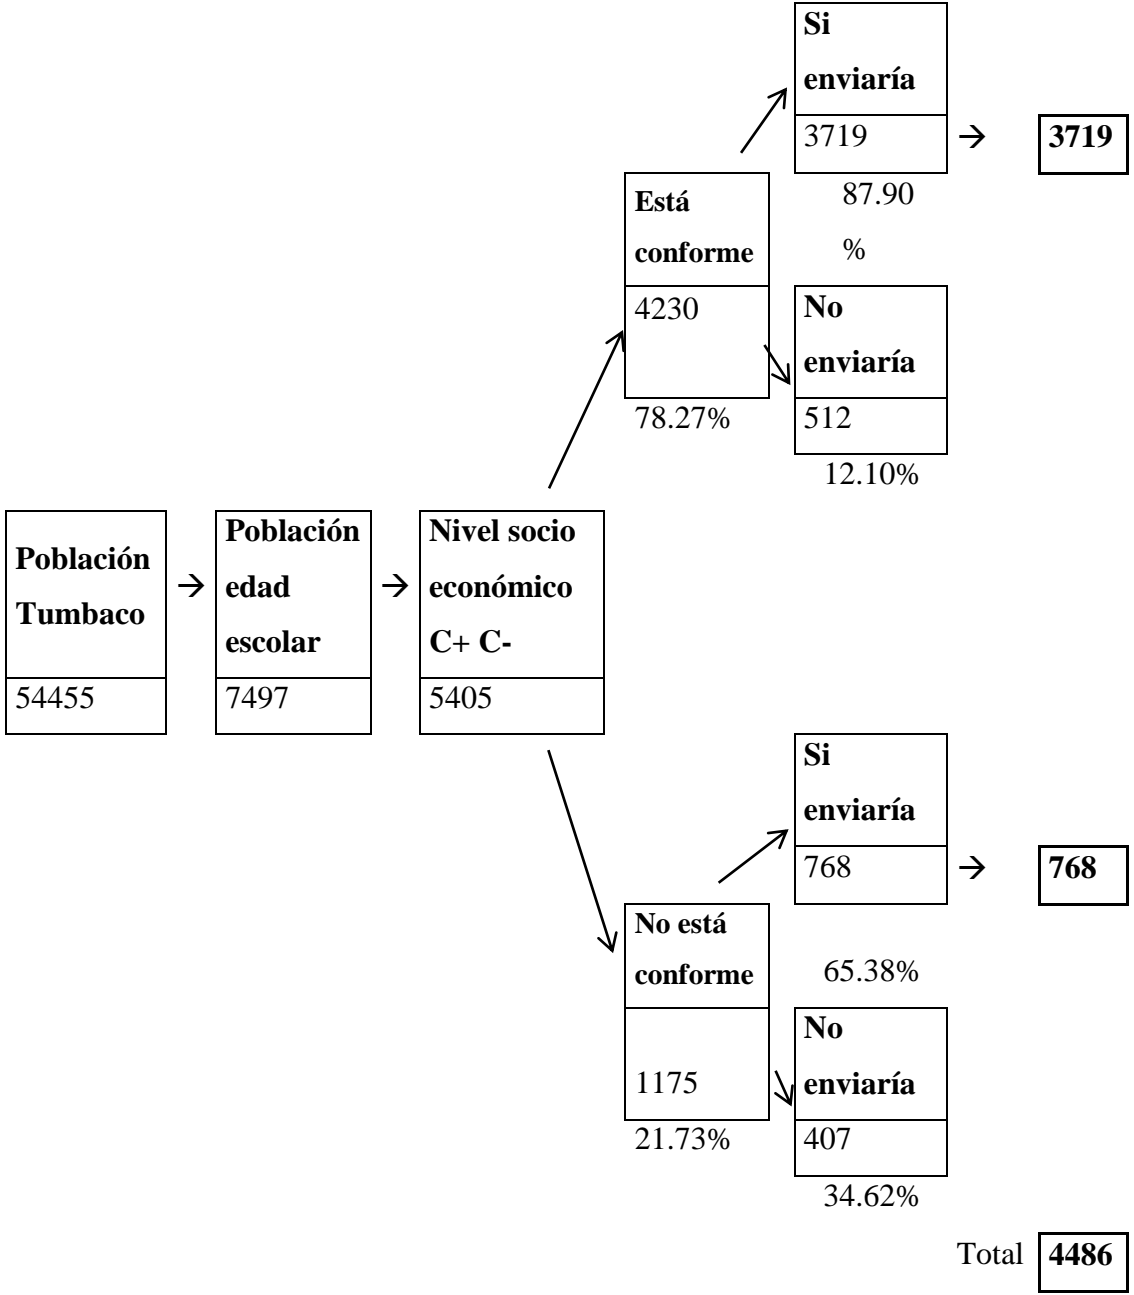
Si enviaría
3719
→ 3719
87.90 %

Está conforme
4230
78.27%

No enviaría
512
12.10%

Población Tumbaco
54455
→
Población edad escolar
7497
→
Nivel socio económico C+ C-
5405

Si enviaría
768
→ 768

No está conforme
1175
21.73%

65.38%

No enviaría
407
34.62%

Total 4486